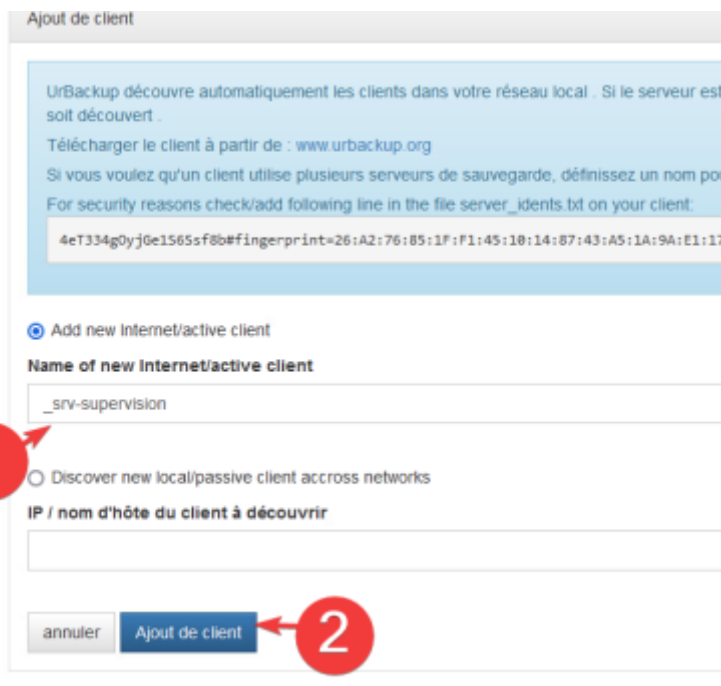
Ajout de client

UrBackup découvre automatiquement les clients dans votre réseau local . Si le serveur est soit découvert .

Télécharger le client à partir de : www.urbackup.org

Si vous voulez qu'un client utilise plusieurs serveurs de sauvegarde, définissez un nom po

For security reasons check/add following line in the file server_idents.txt on your client:

4eT334gOyjGe1S6Ssf8b#fingerprint=26:A2:76:85:1F:F1:45:10:14:87:43:A5:1A:9A:E1:1

Add new internet/active client

Name of new internet/active client

_srv-supervision

Discover new local/passive client accross networks

IP / nom d'hôte du client à découvrir

annuler

Ajout de client

2